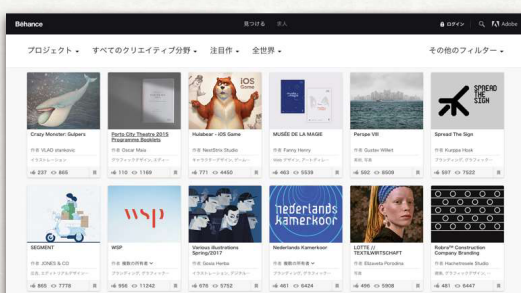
Behance

見つける 求人

ログイン

Adobe

プロジェクト すべてのクリエイティブ分野 注目作 全世界

その他のフィルター

Crazy Monster: Gulpers

作者 VLAD stankovic

イラストレーション

237 865

Porto City Theatre 2015 Programme Booklets

作者 Oscar Maia

グラフィックデザイン, エディト...

110 1169

iOS Game

Hulabear - iOS Game

作者 NextStro Studio

キャラクターデザイン, ゲーム...

771 4450

MUSÉE DE LA MAGIE

作者 Fanny Henry

Web デザイン, アートディレ...

463 5539

Perspe VIII

作者 Gustav Willeit

建築, 写真

592 8008

SPREAD THE SIGN

Spread The Sign

作者 Kurppa Hosk

ブランディング, グラフィック...

597 7522

SEGMENT

作者 JONES & CO

広告, エディトリアルデザイン...

865 7778

wsp

WSP

作者 複数の所有者

ブランディング, グラフィック...

956 11242

Various illustrations Spring/2017

作者 Goela Herba

イラストレーション, グラフィック...

676 5752

nederlands kamerkoor

Nederlands Kamerkoor

作者 複数の所有者

ブランディング, グラフィック...

481 6424

LOTTE // TEXTILWIRTSCHAFT

作者 Elizaveta Porodina

写真

496 5908

Robro™ Construction Company Branding

作者 Hachetmaede Studio

ブランディング, グラフィック...

481 6447